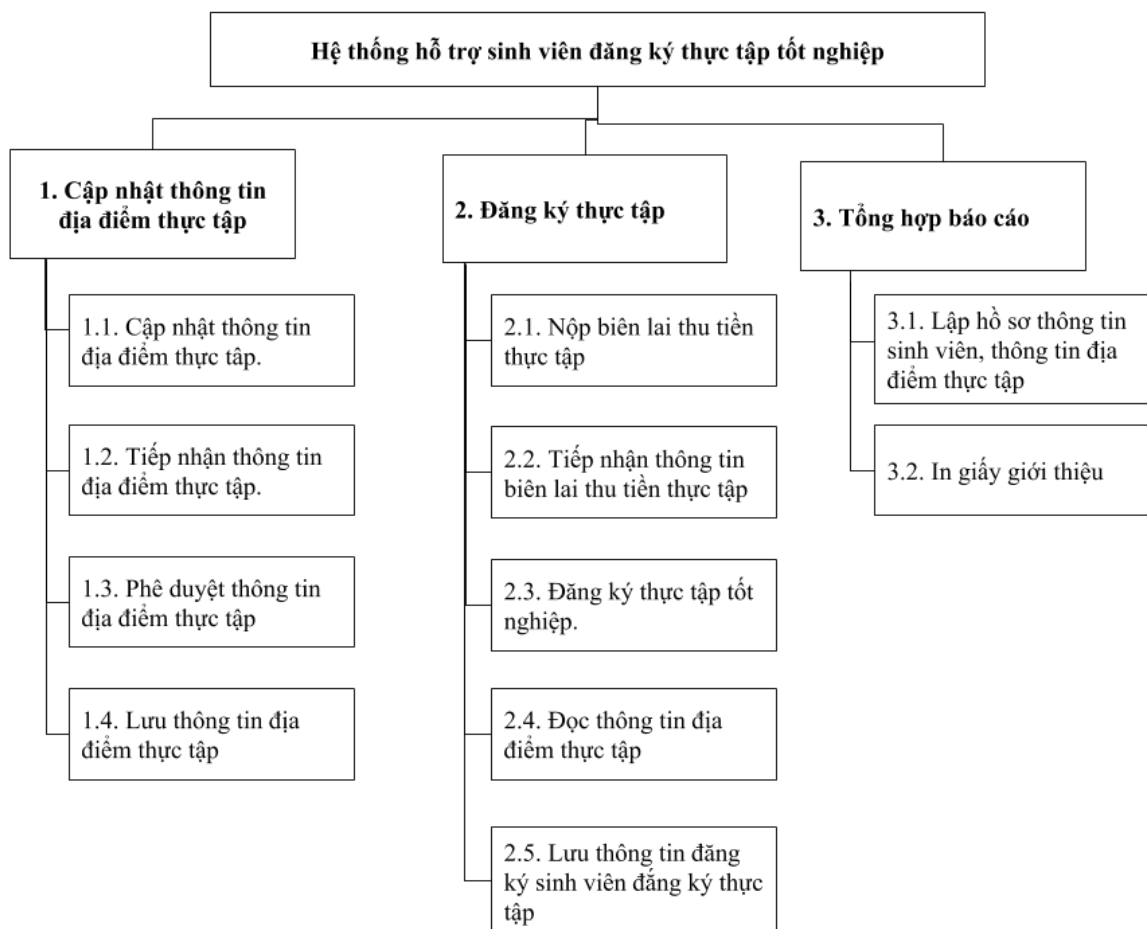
Hệ thống hỗ trợ sinh viên đăng ký thực tập tốt nghiệp

1. Cập nhật thông tin địa điểm thực tập

1.1. Cập nhật thông tin địa điểm thực tập.

1.2. Tiếp nhận thông tin địa điểm thực tập.

1.3. Phê duyệt thông tin địa điểm thực tập

1.4. Lưu thông tin địa điểm thực tập

2. Đăng ký thực tập

2.1. Nộp biên lai thu tiền thực tập

2.2. Tiếp nhận thông tin biên lai thu tiền thực tập

2.3. Đăng ký thực tập tốt nghiệp.

2.4. Đọc thông tin địa điểm thực tập

2.5. Lưu thông tin đăng ký sinh viên đăng ký thực tập

3. Tổng hợp báo cáo

3.1. Lập hồ sơ thông tin sinh viên, thông tin địa điểm thực tập

3.2. In giấy giới thiệu